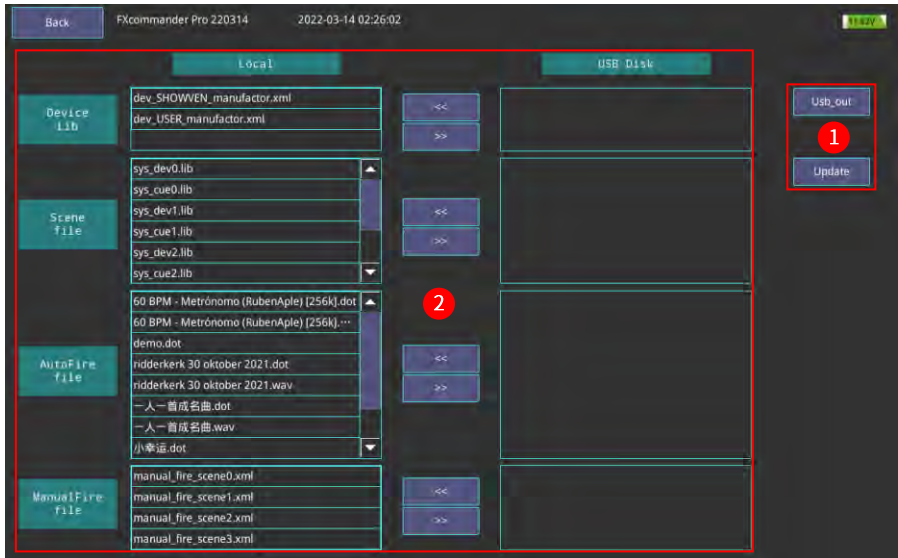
Back FXcommander Pro 220314 2022-03-14 02:26:02 11.62V

Local

USB Disk

Device Lib

dev_SHOWVEN_manufactor.xml
dev_USER_manufactor.xml

<<
>>

Usb_out
1
Update

Scene file

sys_dev0.lib
sys_cue0.lib
sys_dev1.lib
sys_cue1.lib
sys_dev2.lib
sys_cue2.lib

<<
>>

AutoFire file

60 BPM - Metrónomo (RubenAple) [256k].dot
60 BPM - Metrónomo (RubenAple) [256k].···
demo.dot
ridderkerk 30 oktober 2021.dot
ridderkerk 30 oktober 2021.wav
一人一首成名曲.dot
一人一首成名曲.wav
小幸运.dot

2

<<
>>

ManualFire file

manual_fire_scene0.xml
manual_fire_scene1.xml
manual_fire_scene2.xml
manual_fire_scene3.xml

<<
>>